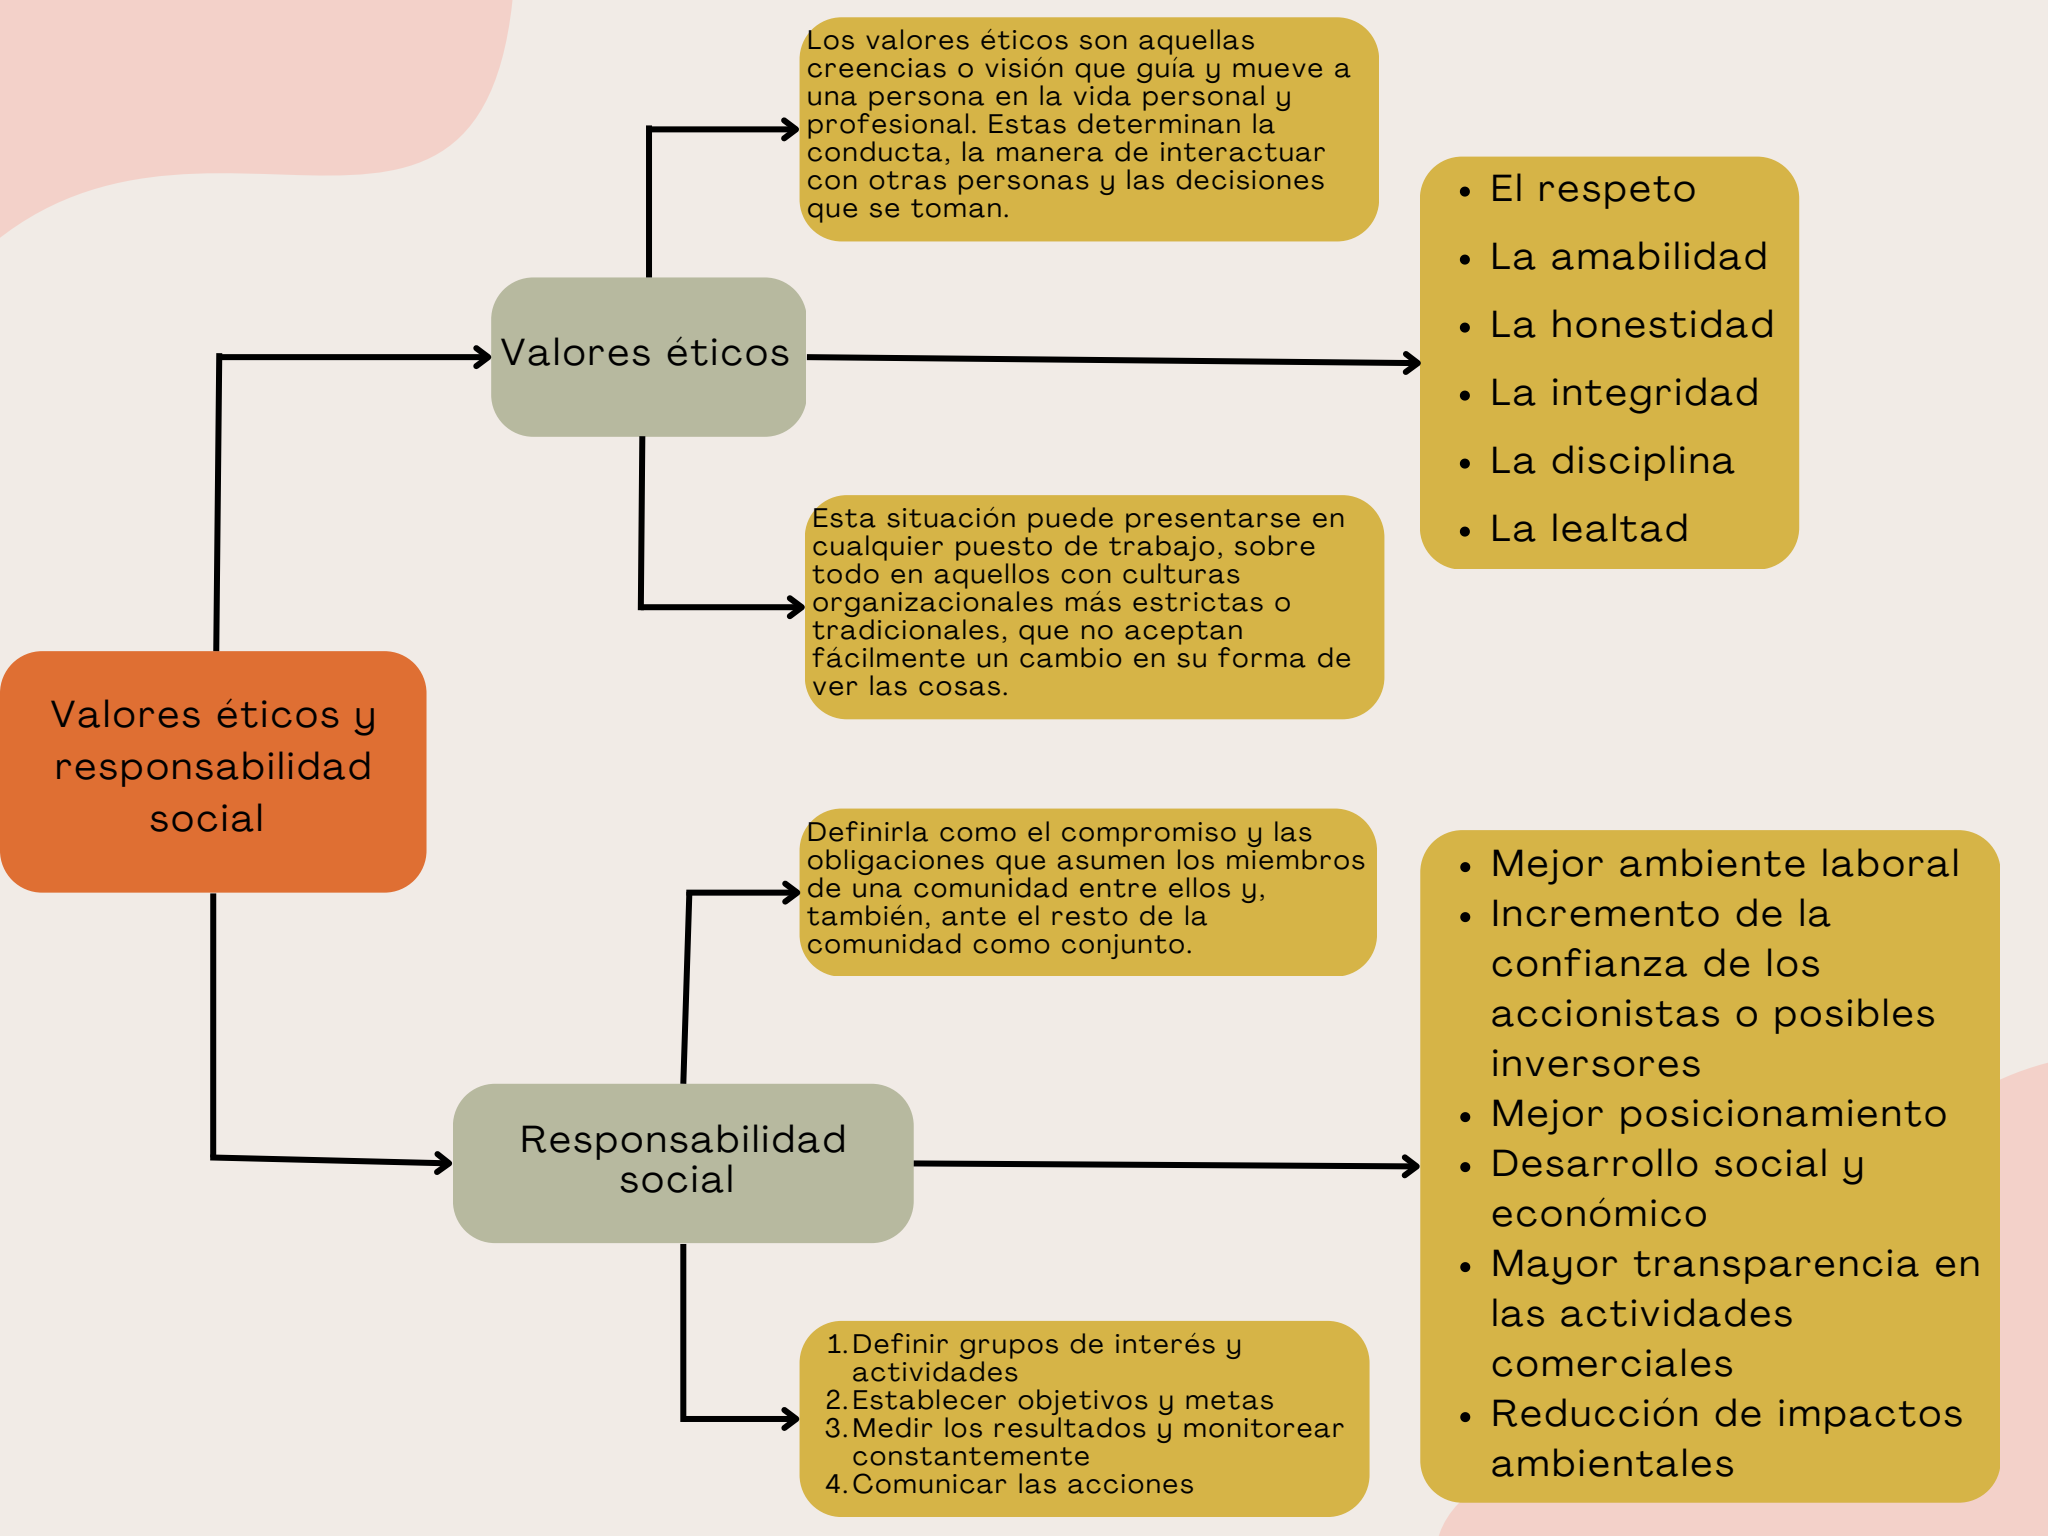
Valores éticos y responsabilidad social

Valores éticos

Los valores éticos son aquellas creencias o visión que guía y mueve a una persona en la vida personal y profesional. Estas determinan la conducta, la manera de interactuar con otras personas y las decisiones que se toman.

- El respeto
- La amabilidad
- La honestidad
- La integridad
- La disciplina
- La lealtad

Esta situación puede presentarse en cualquier puesto de trabajo, sobre todo en aquellos con culturas organizacionales más estrictas o tradicionales, que no aceptan fácilmente un cambio en su forma de ver las cosas.

Responsabilidad social

Definirla como el compromiso y las obligaciones que asumen los miembros de una comunidad entre ellos y, también, ante el resto de la comunidad como conjunto.

- Mejor ambiente laboral
- Incremento de la confianza de los accionistas o posibles inversores
- Mejor posicionamiento
- Desarrollo social y económico
- Mayor transparencia en las actividades comerciales
- Reducción de impactos ambientales

1. Definir grupos de interés y actividades
2. Establecer objetivos y metas
3. Medir los resultados y monitorear constantemente
4. Comunicar las acciones